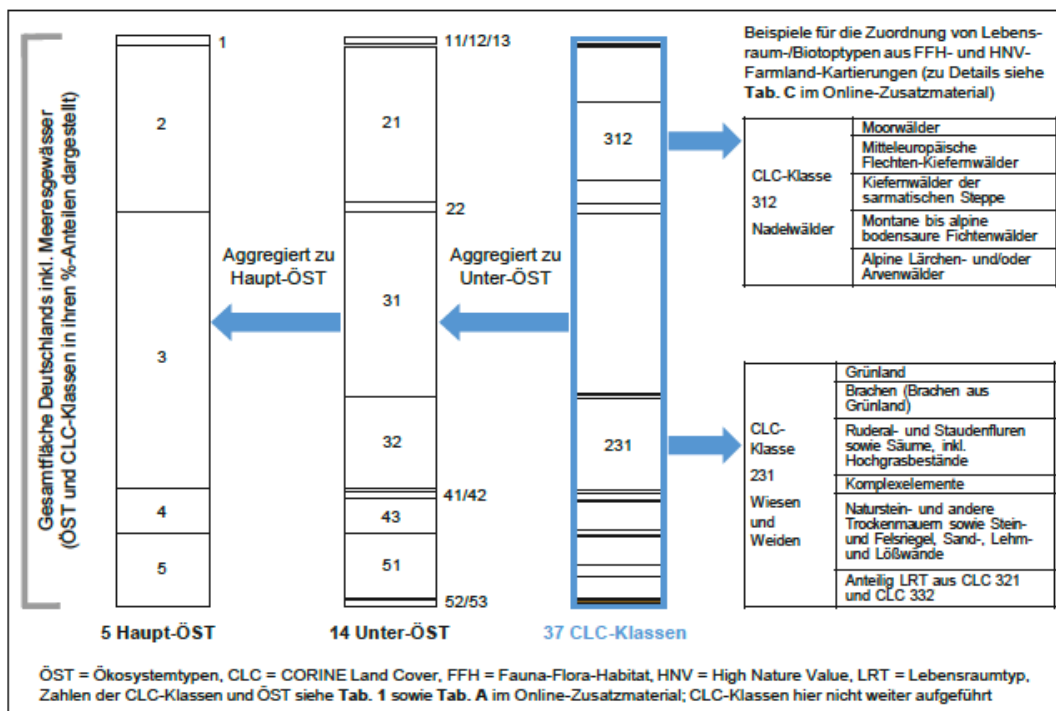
Gesamtfläche Deutschlands inkl. Meeresgewässer (ÖST und CLC-Klassen in ihren %-Anteilen dargestellt)

1

2

3

4

5

5 Haupt-ÖST

Aggregiert zu Haupt-ÖST

11/12/13

21

22

31

32

41/42

43

51

52/53

14 Unter-ÖST

Aggregiert zu Unter-ÖST

312

231

37 CLC-Klassen

Beispiele für die Zuordnung von Lebensraum-/Biotoptypen aus FFH- und HNV-Farmland-Kartierungen (zu Details siehe **Tab. C** im Online-Zusatzmaterial)

| CLC-Klasse 312 Nadelwälder | Moorwälder |
|---|---|
| | Mitteleuropäische Flechten-Kiefernwälder |
| | Kiefernwälder der sarmatischen Steppe |
| | Montane bis alpine bodensaure Fichtenwälder |
| | Alpine Lärchen- und/oder Arvenwälder |

| CLC-Klasse 231 Wiesen und Weiden | Grünland |
|---|---|
| | Brachen (Brachen aus Grünland) |
| | Ruderal- und Staudenfluren sowie Säume, inkl. Hochgrasbestände |
| | Komplexelemente |
| | Naturstein- und andere Trockenmauern sowie Stein- und Felsriegel, Sand-, Lehm- und Lößwände |
| | Anteilig LRT aus CLC 321 und CLC 332 |

ÖST = Ökosystemtypen, CLC = CORINE Land Cover, FFH = Fauna-Flora-Habitat, HNV = High Nature Value, LRT = Lebensraumtyp, Zahlen der CLC-Klassen und ÖST siehe **Tab. 1** sowie **Tab. A** im Online-Zusatzmaterial; CLC-Klassen hier nicht weiter aufgeführt